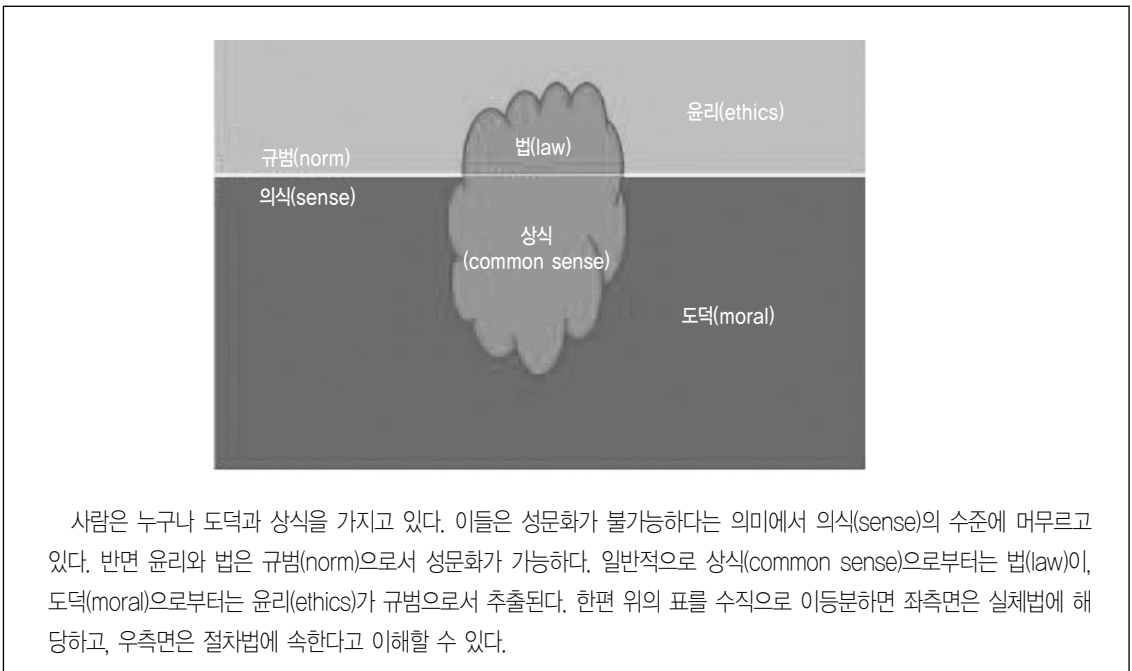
윤리(ethics)

법(law)

규범(norm)

의식(sense)

상식
(common sense)

도덕(moral)

사람은 누구나 도덕과 상식을 가지고 있다. 이들은 성문화가 불가능하다는 의미에서 의식(sense)의 수준에 머무르고 있다. 반면 윤리와 법은 규범(norm)으로서 성문화가 가능하다. 일반적으로 상식(common sense)으로부터는 법(law)이, 도덕(moral)으로부터는 윤리(ethics)가 규범으로서 추출된다. 한편 위의 표를 수직으로 이등분하면 좌측면은 실체법에 해당하고, 우측면은 절차법에 속한다고 이해할 수 있다.